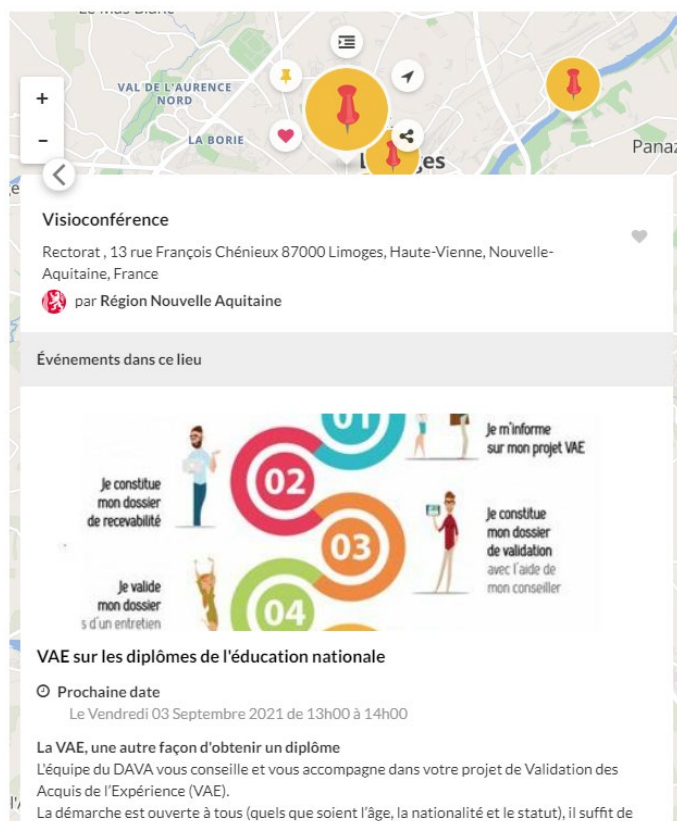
VAL DE L'AURENCE NORD

LA BORIE

L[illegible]es

Panaz

+

-

Visioconférence

Rectorat , 13 rue François Chénieux 87000 Limoges, Haute-Vienne, Nouvelle-Aquitaine, France

par Région Nouvelle Aquitaine

Événements dans ce lieu

01

Je m'informe sur mon projet VAE

02

Je constitue mon dossier de recevabilité

03

Je constitue mon dossier de validation avec l'aide de mon conseiller

04

Je valide mon dossier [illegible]s d'un entretien

VAE sur les diplômes de l'éducation nationale

Prochaine date

Le Vendredi 03 Septembre 2021 de 13h00 à 14h00

La VAE, une autre façon d'obtenir un diplôme

L'équipe du DAVA vous conseille et vous accompagne dans votre projet de Validation des Acquis de l'Expérience (VAE).

La démarche est ouverte à tous (quels que soient l'âge, la nationalité et le statut), il suffit de